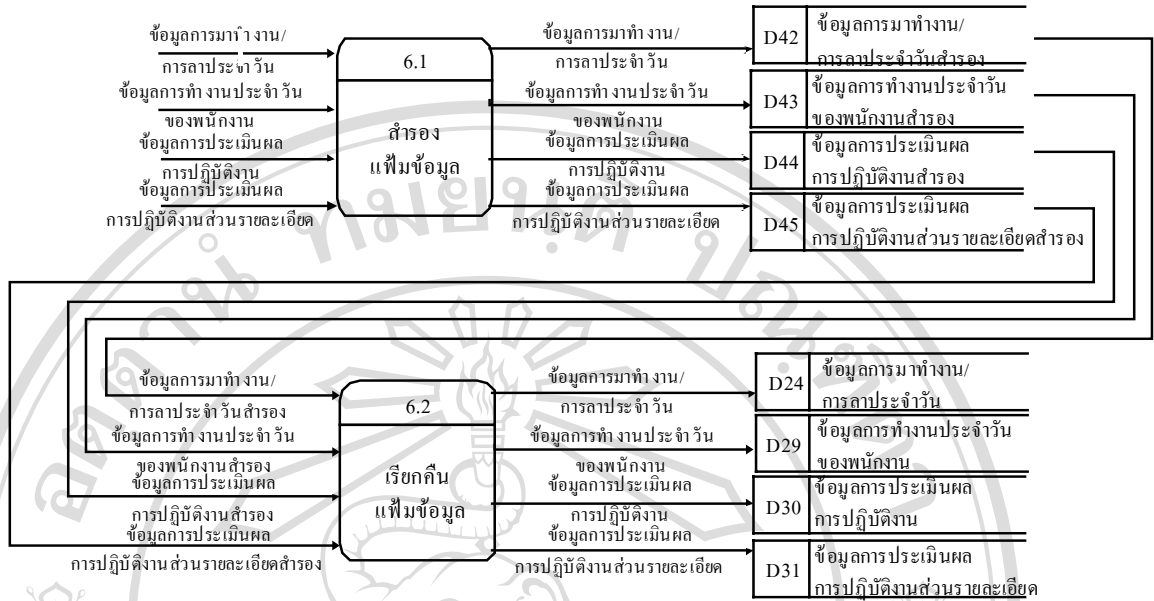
ข้อมูลการมาทำงาน/
การลาประจำวัน
ข้อมูลการทำงานประจำวัน
ของพนักงาน
ข้อมูลการประเมินผล
การปฏิบัติงาน
ข้อมูลการประเมินผล
การปฏิบัติงานส่วนรายละเอียด

6.1
สำรอง
แฟ้มข้อมูล

ข้อมูลการมาทำงาน/
การลาประจำวัน
ข้อมูลการทำงานประจำวัน
ของพนักงาน
ข้อมูลการประเมินผล
การปฏิบัติงาน
ข้อมูลการประเมินผล
การปฏิบัติงานส่วนรายละเอียด

D42 ข้อมูลการมาทำงาน/
การลาประจำวันสำรอง
D43 ข้อมูลการทำงานประจำวัน
ของพนักงานสำรอง
D44 ข้อมูลการประเมินผล
การปฏิบัติงานสำรอง
D45 ข้อมูลการประเมินผล
การปฏิบัติงานส่วนรายละเอียดสำรอง

ข้อมูลการมาทำงาน/
การลาประจำวันสำรอง
ข้อมูลการทำงานประจำวัน
ของพนักงานสำรอง
ข้อมูลการประเมินผล
การปฏิบัติงานสำรอง
ข้อมูลการประเมินผล
การปฏิบัติงานส่วนรายละเอียดสำรอง

6.2
เรียกคืน
แฟ้มข้อมูล

ข้อมูลการมาทำงาน/
การลาประจำวัน
ข้อมูลการทำงานประจำวัน
ของพนักงาน
ข้อมูลการประเมินผล
การปฏิบัติงาน
ข้อมูลการประเมินผล
การปฏิบัติงานส่วนรายละเอียด

D24 ข้อมูลการมาทำงาน/
การลาประจำวัน
D29 ข้อมูลการทำงานประจำวัน
ของพนักงาน
D30 ข้อมูลการประเมินผล
การปฏิบัติงาน
D31 ข้อมูลการประเมินผล
การปฏิบัติงานส่วนรายละเอียด